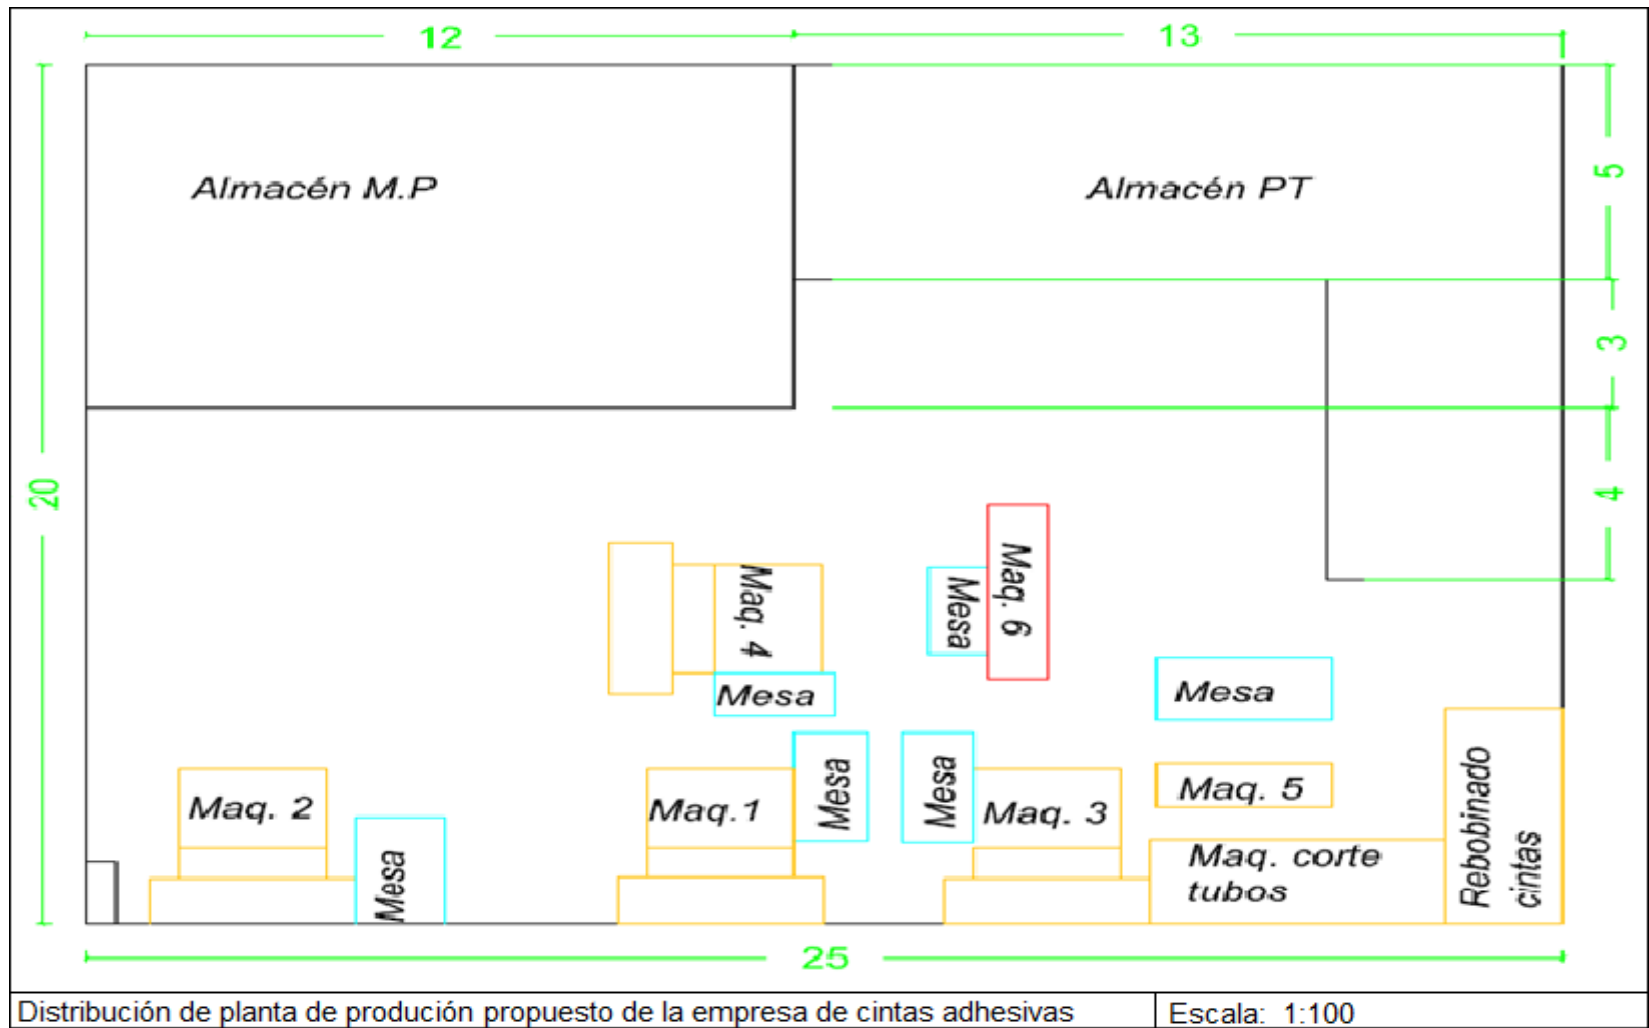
12
13
20
5
3
4
Almacén M.P
Almacén PT
Maq. 4
Mesa
Mesa
Maq. 6
Mesa
Maq. 2
Mesa
Maq.1
Mesa
Mesa
Maq. 3
Maq. 5
Maq. corte tubos
Rebobinado cintas
25

| Distribución de planta de produción propuesto de la empresa de cintas adhesivas | Escala: 1:100 |